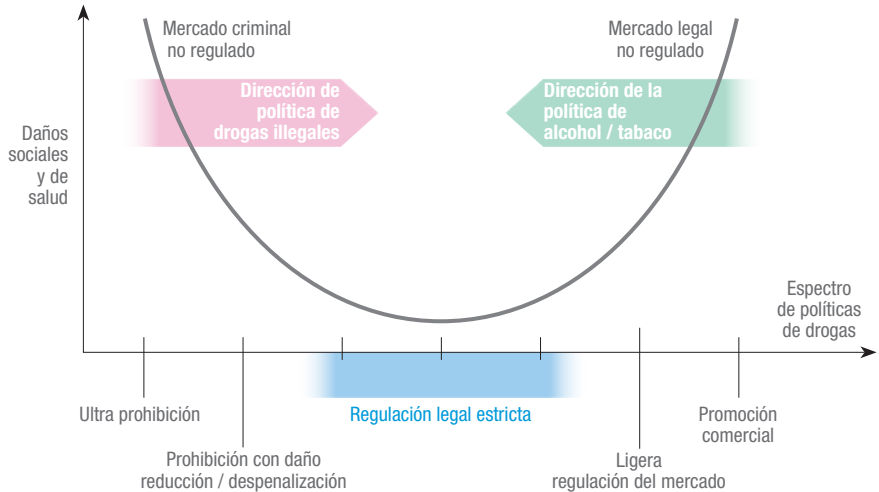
Mercado criminal no regulado

Mercado legal no regulado

Dirección de política de drogas ilegales

Dirección de la política de alcohol / tabaco

Daños sociales y de salud

Espectro de políticas de drogas

Ultra prohibición

Regulación legal estricta

Promoción comercial

Prohibición con daño reducción / despenalización

Ligera regulación del mercado